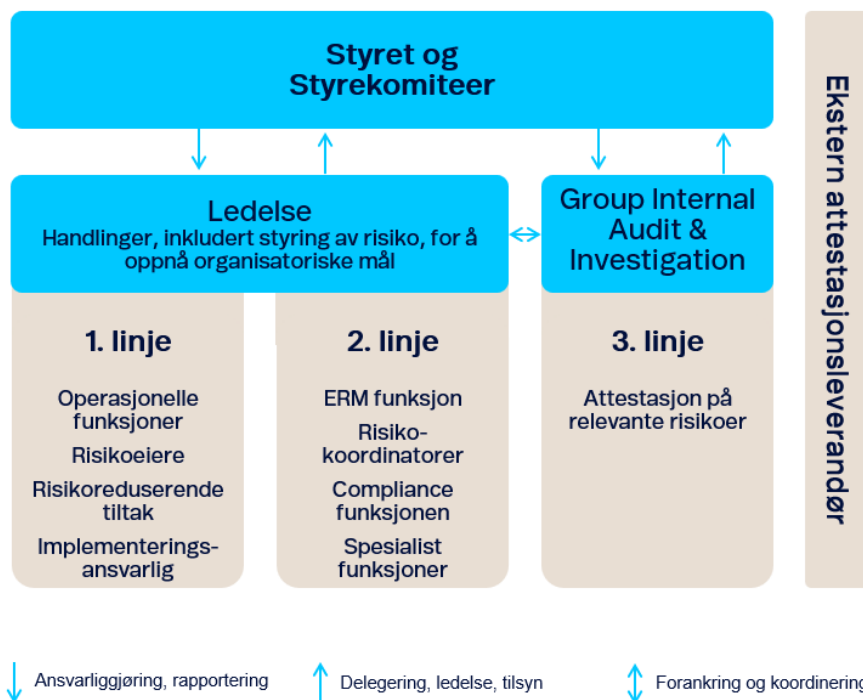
Styret og Styrekomiteer

Ledelse
Handlinger, inkludert styring av risiko, for å oppnå organisatoriske mål

Group Internal Audit & Investigation

Ekstern attestasjonsleverandør

1. linje

Operasjonelle funksjoner

Risikoeiere

Risikoreduserende tiltak

Implementeringsansvarlig

2. linje

ERM funksjon

Risikokoordinatorer

Compliance funksjonen

Spesialist funksjoner

3. linje

Attestasjon på relevante risikoer

Ansvarliggjøring, rapportering

Delegering, ledelse, tilsyn

Forankring og koordinering